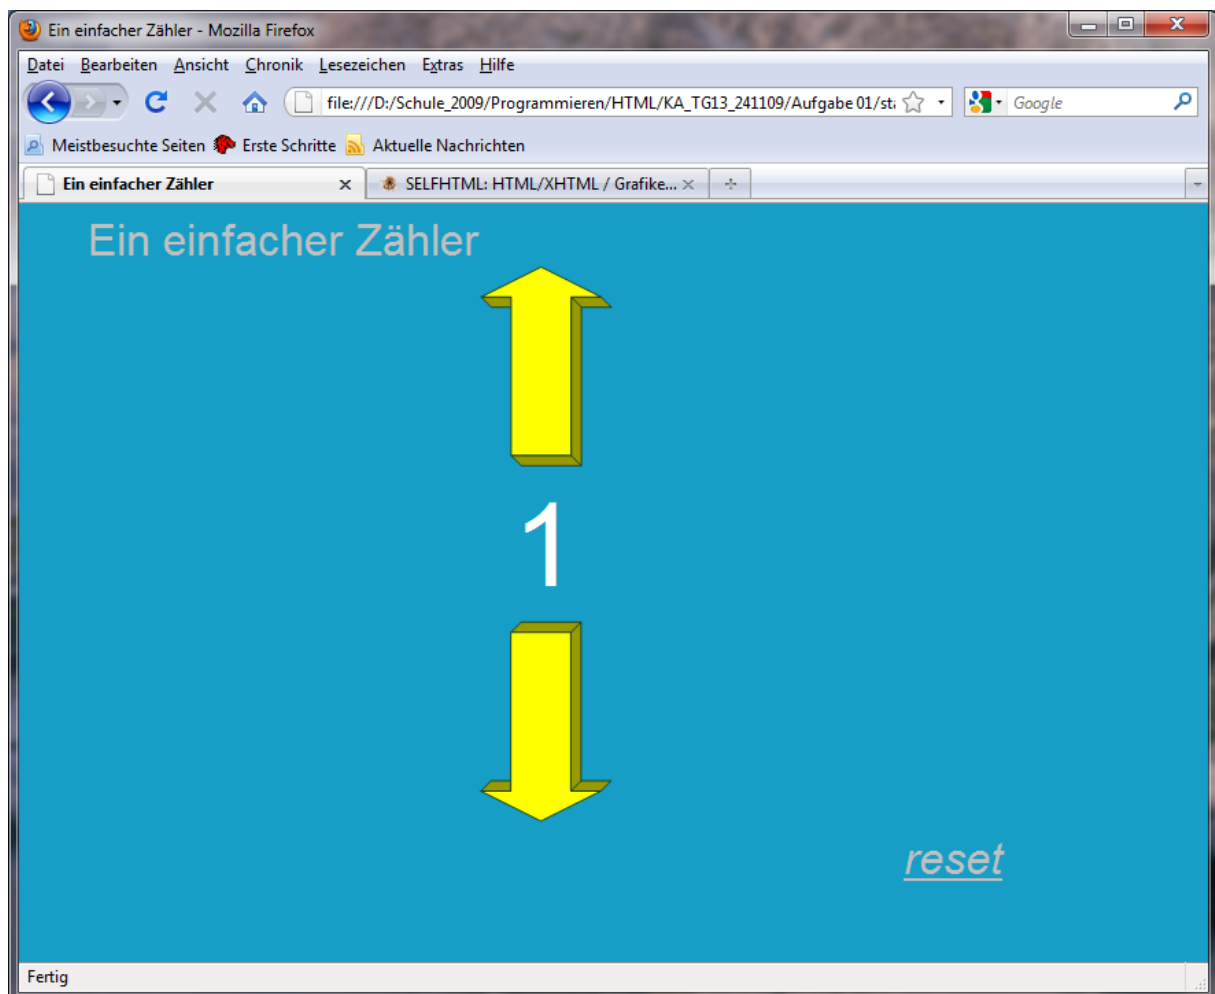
Ein einfacher Zähler - Mozilla Firefox

Datei Bearbeiten Ansicht Chronik Lesezeichen Extras Hilfe

file:///D:/Schule_2009/Programmieren/HTML/KA_TG13_241109/Aufgabe 01/st

Google

Meistbesuchte Seiten Erste Schritte Aktuelle Nachrichten

Ein einfacher Zähler

SELFHTML: HTML/XHTML / Grafike...

Ein einfacher Zähler

1

reset

Fertig